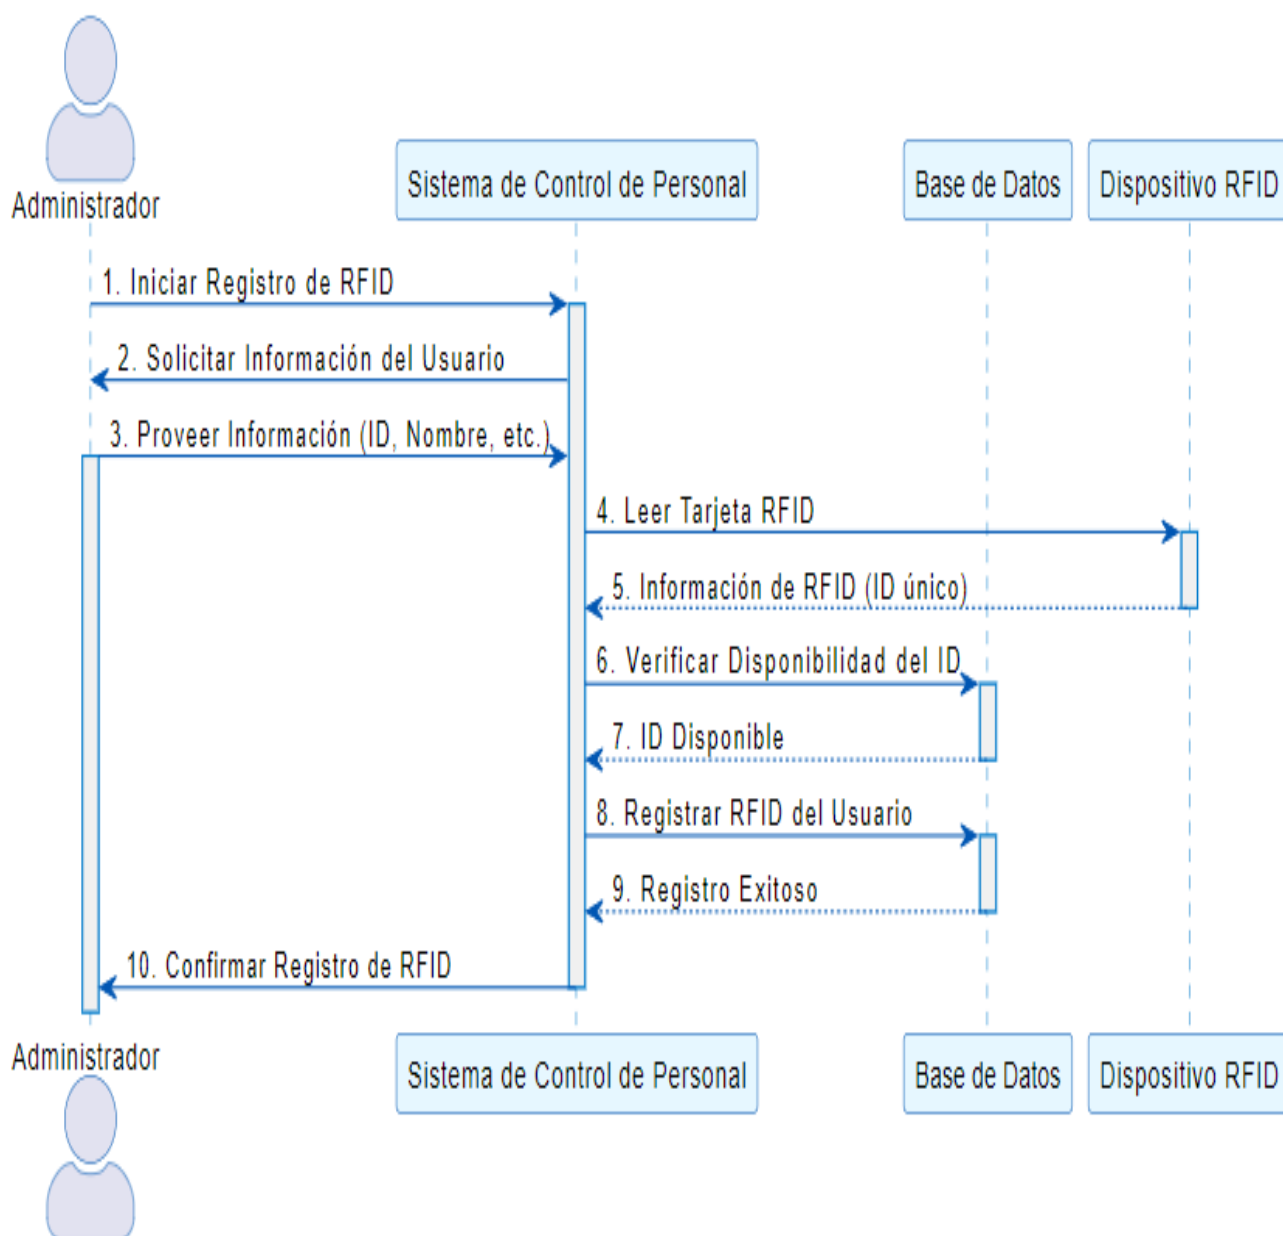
Administrador

Sistema de Control de Personal

Base de Datos

Dispositivo RFID

1. Iniciar Registro de RFID

2. Solicitar Información del Usuario

3. Proveer Información (ID, Nombre, etc.)

4. Leer Tarjeta RFID

5. Información de RFID (ID único)

6. Verificar Disponibilidad del ID

7. ID Disponible

8. Registrar RFID del Usuario

9. Registro Exitoso

10. Confirmar Registro de RFID

Administrador

Sistema de Control de Personal

Base de Datos

Dispositivo RFID